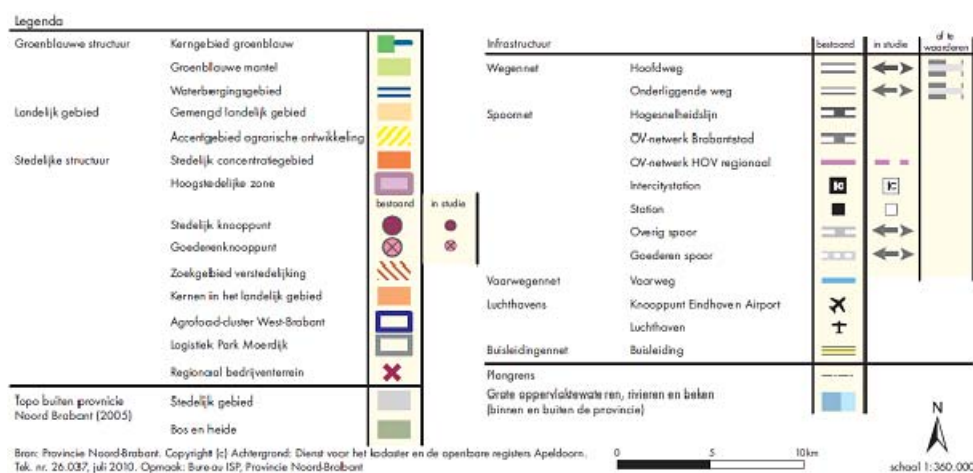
Legenda

| | | |
|---|---|---|
| Groenblauwe structuur | Kerngebied groenblauw | |
| | Groenblauwe mantel | |
| | Waterbergingsgebied | |
| Landelijk gebied | Gemengd landelijk gebied | |
| | Accentgebied agrarische ontwikkeling | |
| Stedelijke structuur | Stedelijk concentratiegebied | |
| | Hoogstedelijke zone | |
| | | bestaand / in studie |
| | Stedelijk knooppunt | |
| | Goederenknooppunt | |
| | Zoekgebied verstedelijking | |
| | Kernen in het landelijk gebied | |
| | Agrofood-cluster West-Brabant | |
| | Logistiek Park Moerdijk | |
| | Regionaal bedrijventerrein | |
| Topo buiten provincie Noord Brabant (2005) | Stedelijk gebied | |
| | Bos en heide | |

| Infrastructuur | | bestaand | in studie | of te waarderen |
|---|---|---|---|---|
| Wegennet | Hoofdweg | | | |
| | Onderliggende weg | | | |
| Spoornet | Hogesnelheidslijn | | | |
| | OV-netwerk Brabantstad | | | |
| | OV-netwerk HOV regionaal | | | |
| | Intercitystation | IC | IC | |
| | Station | | | |
| | Overig spoor | | | |
| | Goederen spoor | | | |
| Vaarwegennet | Vaarweg | | | |
| Luchthavens | Knooppunt Eindhoven Airport | | | |
| | Luchthaven | | | |
| Buisleidingennet | Buisleiding | | | |
| Plangrens | | | | |
| Grote oppervlaktewateren, rivieren en beken (binnen en buiten de provincie) | | | | |

Bron: Provincie Noord-Brabant. Copyright (c) Achtergrond: Dienst voor het kadaster en de openbare registers Apeldoorn.
Tek. nr. 26.037, juli 2010. Opmaak: Bureau ISP, Provincie Noord-Brabant

0 5 10km

N

schaal 1:360.000